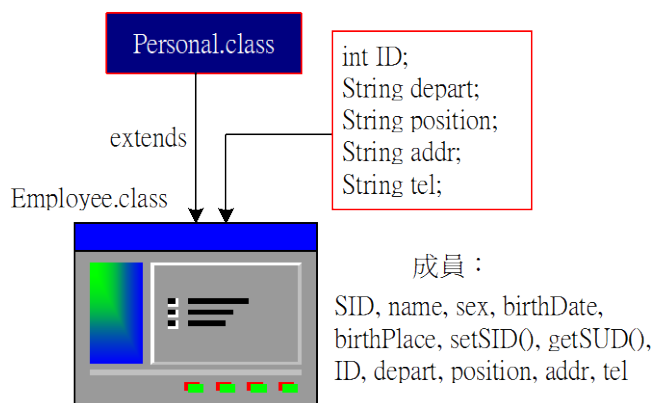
Personal.class

int ID;
String depart;
String position;
String addr;
String tel;

extends

Employee.class

成員：

SID, name, sex, birthDate, birthPlace, setSID(), getSUD(), ID, depart, position, addr, tel